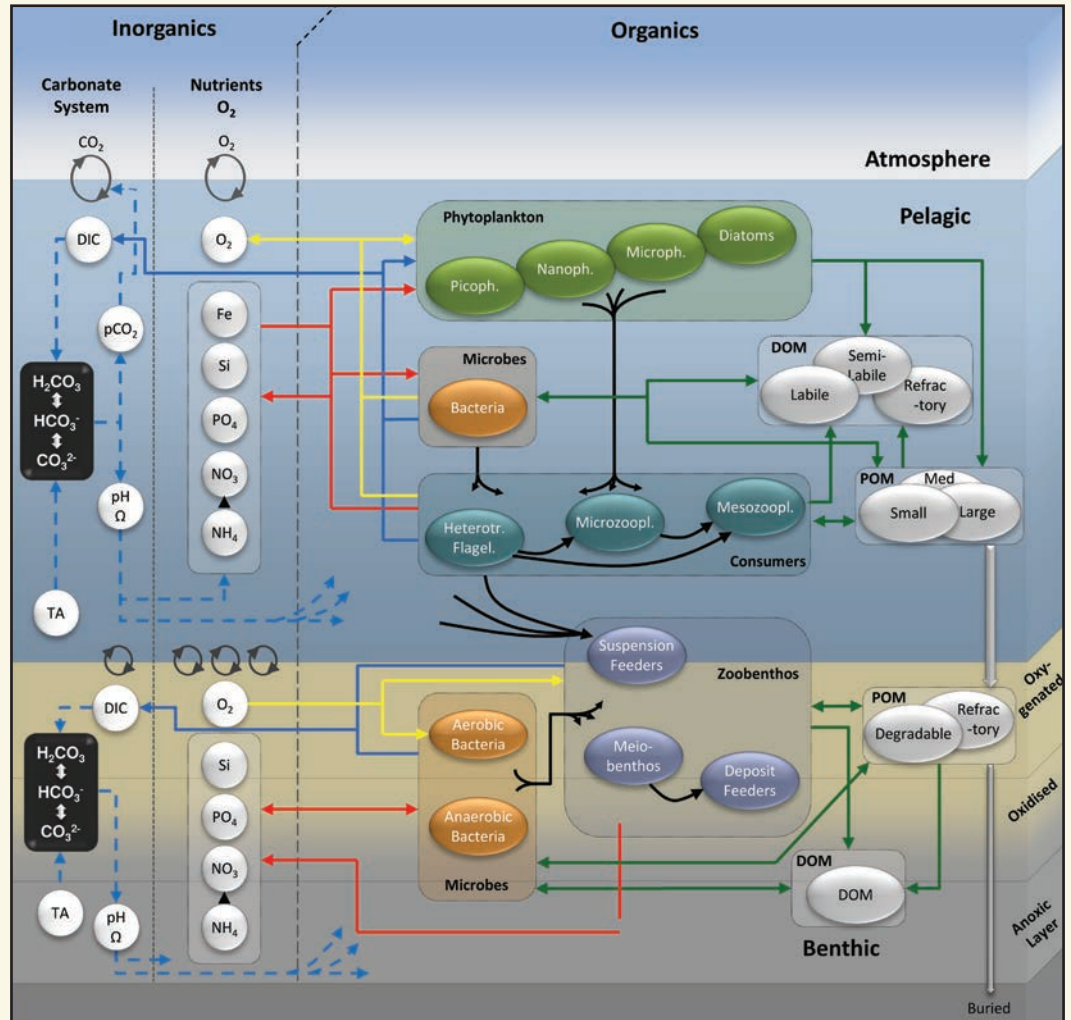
Inorganics

Organics

Carbonate System

Nutrients $O_2$

$CO_2$

$O_2$

Atmosphere

Pelagic

DIC

$O_2$

Phytoplankton

Picoph.

Nanoph.

Microph.

Diatoms

$pCO_2$

Fe

Si

$PO_4$

$NO_3$

$NH_4$

$H_2CO_3$

$HCO_3^-$

$CO_3^{2-}$

pH
Ω

TA

Microbes

Bacteria

DOM

Labile

Semi-Labile

Refrac-tory

POM

Small

Med

Large

Heterotr. Flagel.

Microzoopl.

Mesozoopl.

Consumers

Suspension Feeders

Zoobenthos

Oxy-genated

DIC

$O_2$

Aerobic Bacteria

POM

Degradable

Refrac-tory

$H_2CO_3$

$HCO_3^-$

$CO_3^{2-}$

Si

$PO_4$

$NO_3$

$NH_4$

Meio-benthos

Deposit Feeders

Anaerobic Bacteria

Oxidised

Microbes

DOM

DOM

TA

pH
Ω

Benthic

Anoxic Layer

Buried